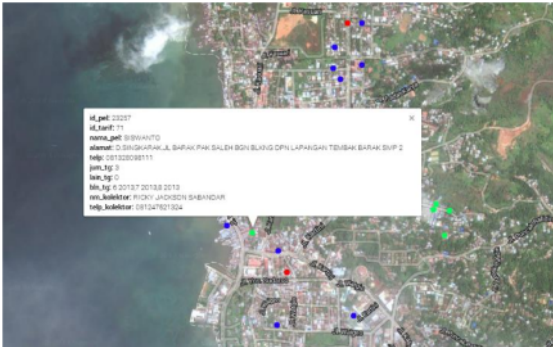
id_pel: 23257
id_tarif: 11
nama_pel: SISWANTO
alamat: D.SINGKARAK JL BARAK PAK SALEH BGN BLKNG DPN LAPANGAN TEMBAK BARAK SMP 2
telp: 081328098111
jum_tg: 3
lain_tg: 0
bln_tg: 6 2013,7 2013,8 2013
nm_kolektor: RICKY JACKSON SABANDAR
telp_kolektor: 081347921324
×